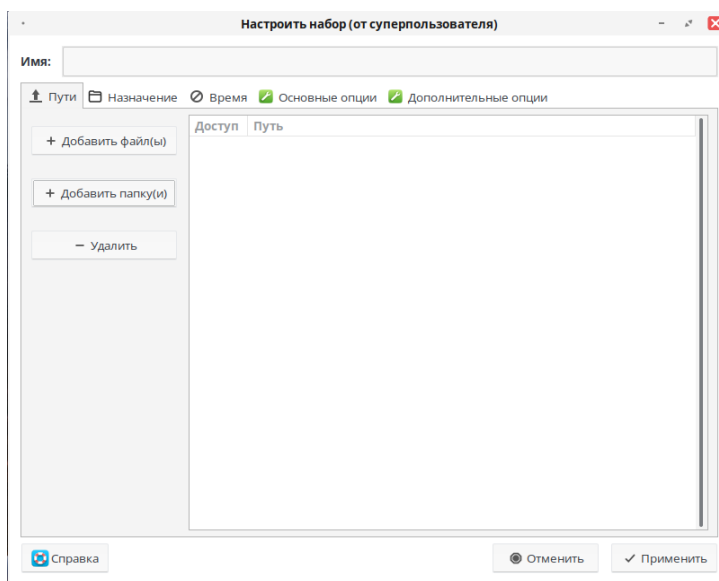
Настроить набор (от суперпользователя)

Имя:

Пути Назначение Время Основные опции Дополнительные опции

+ Добавить файл(ы)

+ Добавить папку(и)

− Удалить

| Доступ | Путь |
|---|---|

Справка

Отменить

✓ Применить